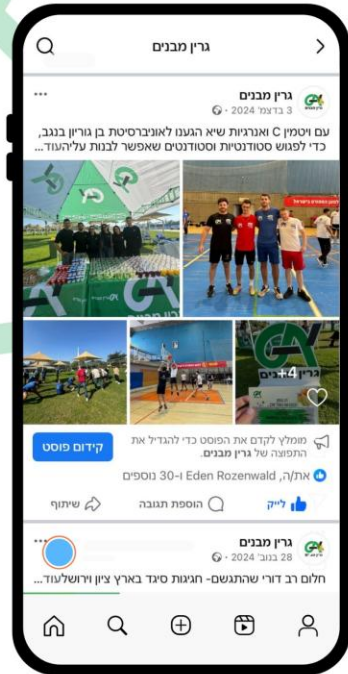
גרין מבנים

גרין מבנים
3 בדצמ׳ 2024 ·

עם ויטמין C ואנרגיות שיא הגענו לאוניברסיטת בן גוריון בנגב, כדי לפגוש סטודנטיות וסטודנטים שאפשר לבנות עליהםעוד...

+4

מומלץ לקדם את הפוסט כדי להגדיל את התפוצה של גרין מבנים.

קידום פוסט

את/ה, Eden Rozenwald ו-30 נוספים

לייק
הוספת תגובה
שיתוף

גרין מבנים
28 בנוב׳ 2024 ·

חלום רב דורי שהתגשם- חגיגות סיגד בארץ ציון וירושלעוד...